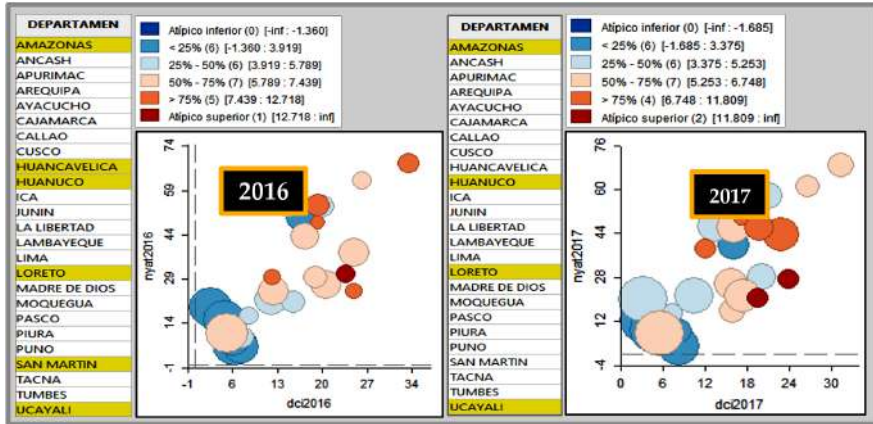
DEPARTAMEN
AMAZONAS
ANCASH
APURIMAC
AREQUIPA
AYACUCHO
CAJAMARCA
CALLAO
CUSCO
HUANCAVELICA
HUANUCO
ICA
JUNIN
LA LIBERTAD
LAMBAYEQUE
LIMA
LORETO
MADRE DE DIOS
MOQUEGUA
PASCO
PIURA
PUNO
SAN MARTIN
TACNA
TUMBES
UCAYALI

Atípico inferior (0) [-inf : -1.360]
< 25% (6) [-1.360 : 3.919]
25% - 50% (6) [3.919 : 5.789]
50% - 75% (7) [5.789 : 7.439]
> 75% (5) [7.439 : 12.718]
Atípico superior (1) [12.718 : inf]

2016

nyat2016
74
59
44
29
14
-1

-1 6 13 20 27 34
dci2016

DEPARTAMEN
AMAZONAS
ANCASH
APURIMAC
AREQUIPA
AYACUCHO
CAJAMARCA
CALLAO
CUSCO
HUANCAVELICA
HUANUCO
ICA
JUNIN
LA LIBERTAD
LAMBAYEQUE
LIMA
LORETO
MADRE DE DIOS
MOQUEGUA
PASCO
PIURA
PUNO
SAN MARTIN
TACNA
TUMBES
UCAYALI

Atípico inferior (0) [-inf : -1.685]
< 25% (6) [-1.685 : 3.375]
25% - 50% (6) [3.375 : 5.253]
50% - 75% (7) [5.253 : 6.748]
> 75% (4) [6.748 : 11.809]
Atípico superior (2) [11.809 : inf]

2017

nyat2017
76
60
44
28
12
-4

0 6 12 18 24 30
dci2017